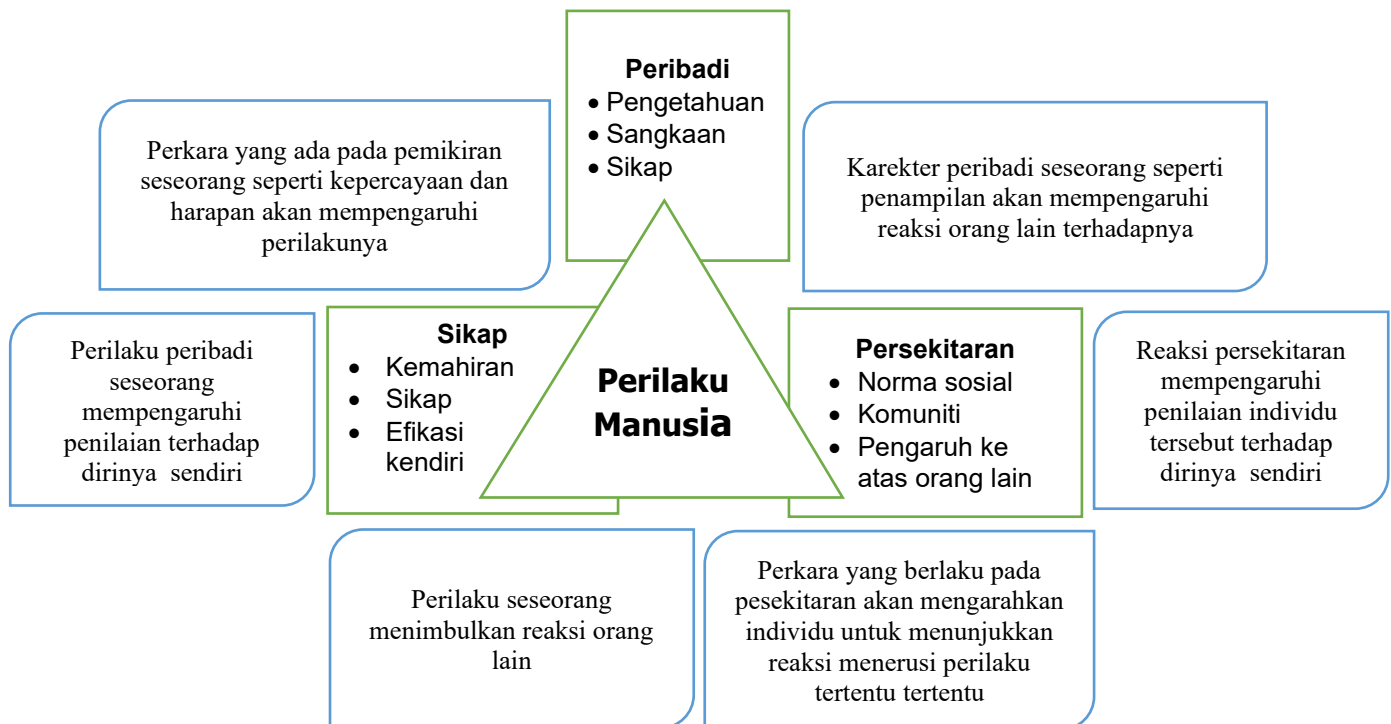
Peribadi
- Pengetahuan
- Sangkaan
- Sikap

Perkara yang ada pada pemikiran seseorang seperti kepercayaan dan harapan akan mempengaruhi perilakunya

Karekter peribadi seseorang seperti penampilan akan mempengaruhi reaksi orang lain terhadapnya

Perilaku peribadi seseorang mempengaruhi penilaian terhadap dirinya sendiri

Sikap
- Kemahiran
- Sikap
- Efikasi kendiri

Perilaku Manusia

Persekitaran
- Norma sosial
- Komuniti
- Pengaruh ke atas orang lain

Reaksi persekitaran mempengaruhi penilaian individu tersebut terhadap dirinya sendiri

Perilaku seseorang menimbulkan reaksi orang lain

Perkara yang berlaku pada pesekitaran akan mengarahkan individu untuk menunjukkan reaksi menerusi perilaku tertentu tertentu